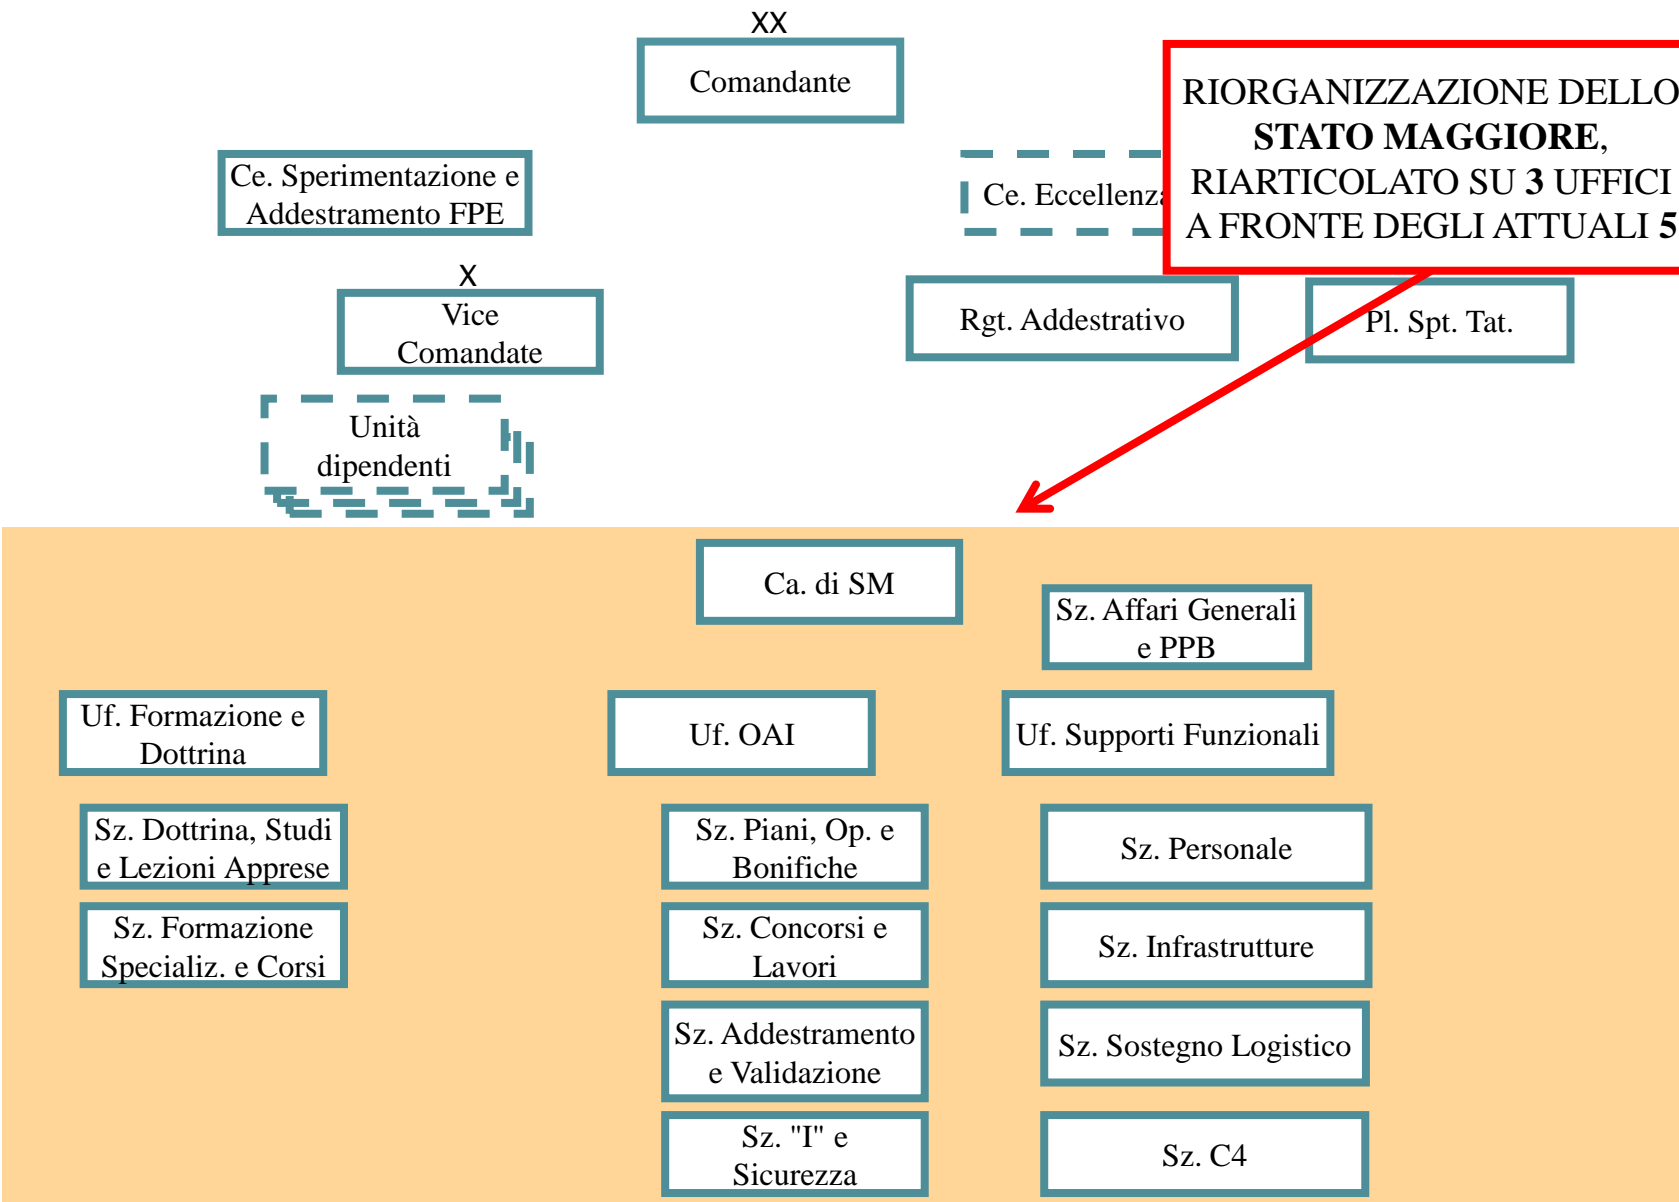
XX
Comandante

RIORGANIZZAZIONE DELLO **STATO MAGGIORE**, RIARTICOLATO SU **3** UFFICI A FRONTE DEGLI ATTUALI **5**

Ce. Sperimentazione e Addestramento FPE

Ce. Eccellenza

X
Vice Comandate

Rgt. Addestrativo

Pl. Spt. Tat.

Unità dipendenti

Ca. di SM

Sz. Affari Generali e PPB

Uf. Formazione e Dottrina

Uf. OAI

Uf. Supporti Funzionali

Sz. Dottrina, Studi e Lezioni Apprese

Sz. Formazione Specializ. e Corsi

Sz. Piani, Op. e Bonifiche

Sz. Concorsi e Lavori

Sz. Addestramento e Validazione

Sz. "I" e Sicurezza

Sz. Personale

Sz. Infrastrutture

Sz. Sostegno Logistico

Sz. C4